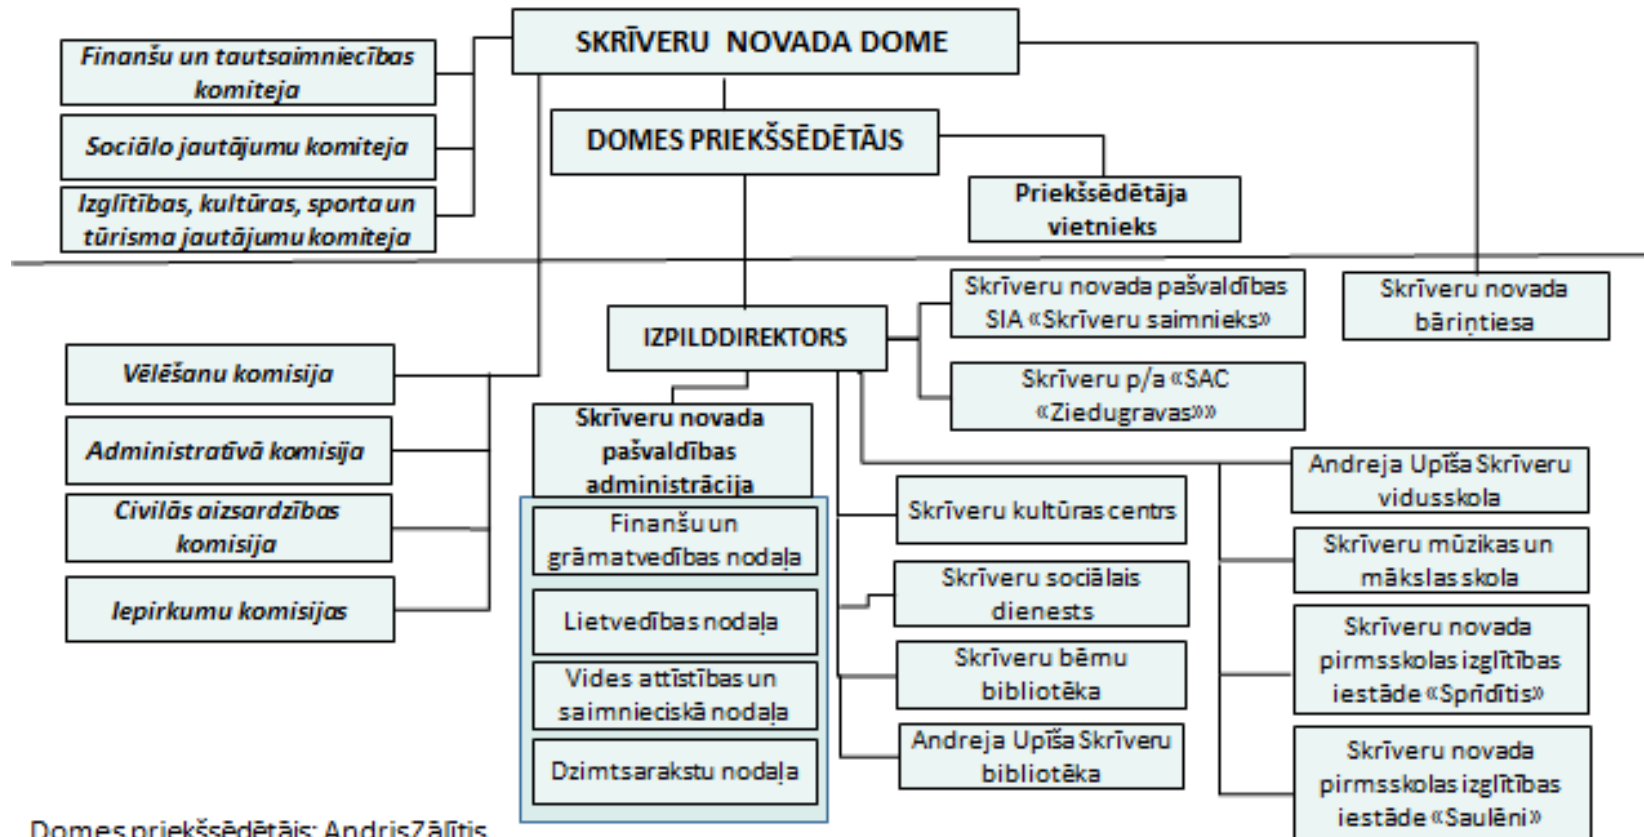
SKRĪVERU NOVADA DOME

Finanšu un tautsaimniecības komiteja

Sociālo jautājumu komiteja

Izglītības, kultūras, sporta un tūrisma jautājumu komiteja

DOMES PRIEKŠSĒDĒTĀJS

Priekšsēdētāja vietnieks

IZPILDDIREKTORS

Skrīveru novada pašvaldības SIA «Skrīveru saimnieks»

Skrīveru p/a «SAC «Ziedugravas»»

Skrīveru novada bāriņtiesa

Vēlēšanu komisija

Administratīvā komisija

Civilās aizsardzības komisija

Iepirkumu komisijas

Skrīveru novada pašvaldības administrācija

Finanšu un grāmatvedības nodaļa

Lietvedības nodaļa

Vides attīstības un saimnieciskā nodaļa

Dzimtsarakstu nodaļa

Skrīveru kultūras centrs

Skrīveru sociālais dienests

Skrīveru bērnu bibliotēka

Andreja Upīša Skrīveru bibliotēka

Andreja Upīša Skrīveru vidusskola

Skrīveru mūzikas un mākslas skola

Skrīveru novada pirmsskolas izglītības iestāde «Sprīdītis»

Skrīveru novada pirmsskolas izglītības iestāde «Saulēni»

Domes priekšsēdētājs: Andris Zālītis